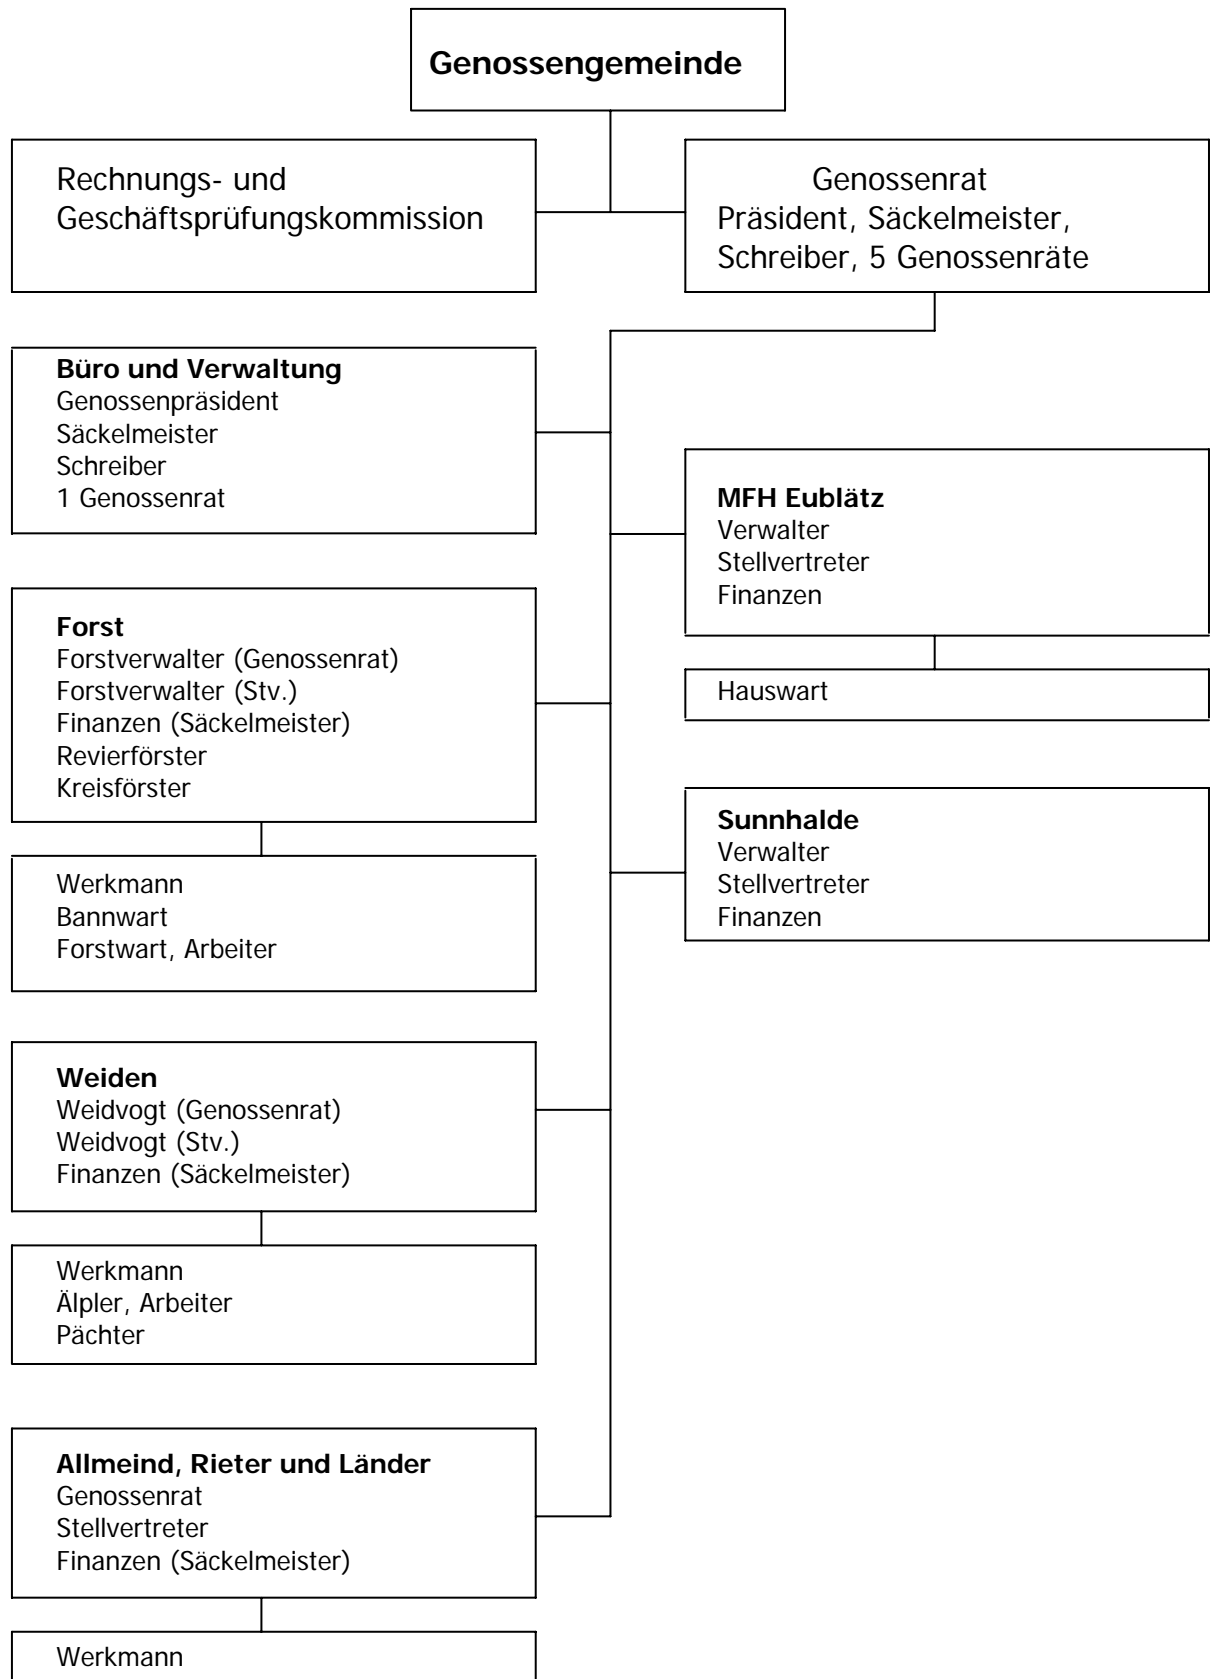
**Genossengemeinde**

Rechnungs- und Geschäftsprüfungskommission

Genossenrat
Präsident, Säckelmeister, Schreiber, 5 Genossenräte

**Büro und Verwaltung**
Genossenpräsident
Säckelmeister
Schreiber
1 Genossenrat

**MFH Eublätz**
Verwalter
Stellvertreter
Finanzen

Hauswart

**Forst**
Forstverwalter (Genossenrat)
Forstverwalter (Stv.)
Finanzen (Säckelmeister)
Revierförster
Kreisförster

Werkmann
Bannwart
Forstwart, Arbeiter

**Sunnhalde**
Verwalter
Stellvertreter
Finanzen

**Weiden**
Weidvogt (Genossenrat)
Weidvogt (Stv.)
Finanzen (Säckelmeister)

Werkmann
Älpler, Arbeiter
Pächter

**Allmeind, Rieter und Länder**
Genossenrat
Stellvertreter
Finanzen (Säckelmeister)

Werkmann